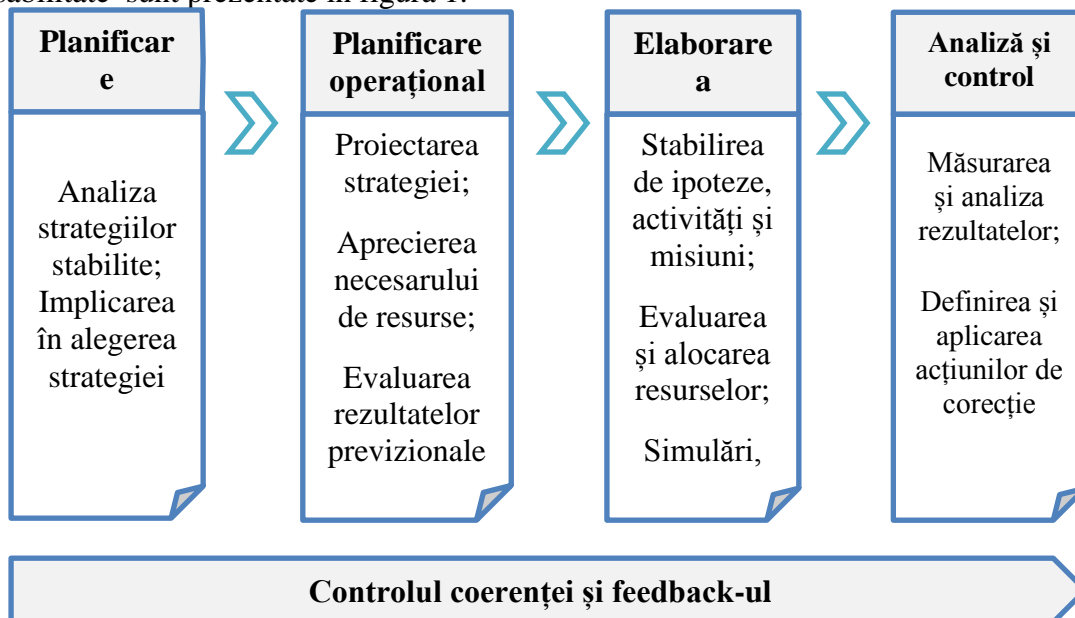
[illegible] sunt prezentate în figura 1.

Planificar e

Analiza strategiilor stabilite; Implicarea în alegerea strategiei

Planificare operațional

Proiectarea strategiei;

Aprecierea necesarului de resurse;

Evaluarea rezultatelor previzionale

Elaborare a

Stabilirea de ipoteze, activități și misiuni;

Evaluarea și alocarea resurselor;

Simulări,

Analiză și control

Măsurarea și analiza rezultatelor;

Definirea și aplicarea acțiunilor de corecție

Controlul coerenței și feedback-ul